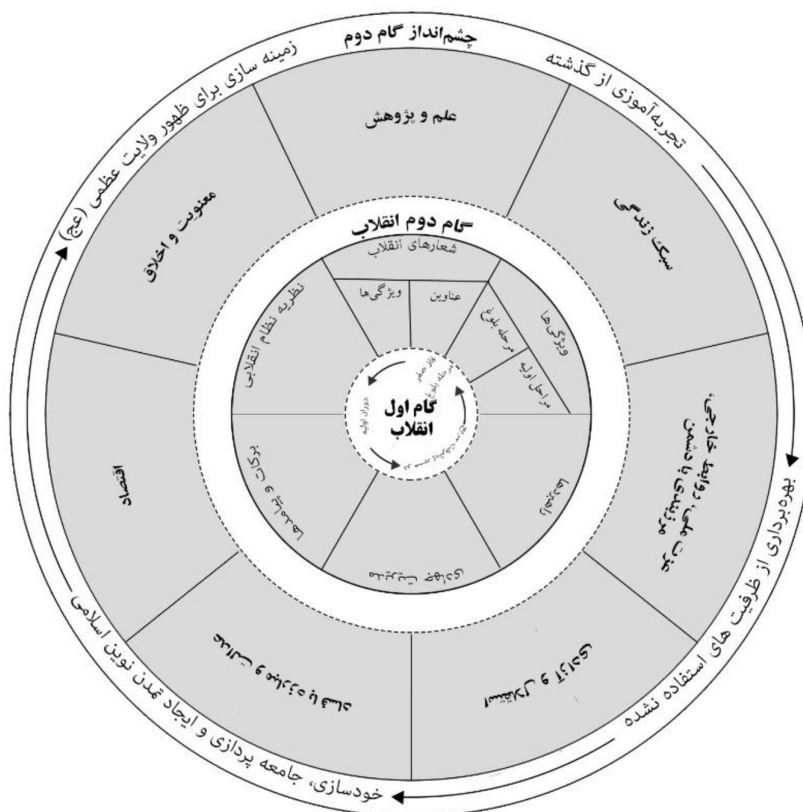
چشم‌انداز گام دوم

تجربه‌آموزی از گذشته

بهره‌برداری از ظرفیت های استفاده نشده

خودسازی، جامعه پردازی و ایجاد تمدن نوین اسلامی

زمینه سازی برای ظهور ولایت عظمی (عج)

علم و پژوهش

سبک زندگی

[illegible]

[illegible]

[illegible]

اقتصاد

معنویت و اخلاق

گام دوم انقلاب

شعارهای انقلاب

عناوین

ویژگی‌ها

ویژگی‌ها

مرحله بلوغ

مراحل اولیه

نظریه نظام انقلابی

برکات و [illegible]

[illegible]

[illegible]

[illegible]

گام اول انقلاب

آغاز عصر

دوران اولیه

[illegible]

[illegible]